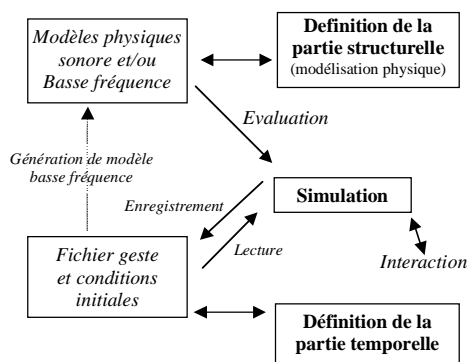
Modèles physiques sonore et/ou Basse fréquence

Definition de la partie structurelle
(modélisation physique)

Evaluation

Génération de modèle basse fréquence

Simulation

Enregistrement

Lecture

Interaction

Fichier geste et conditions initiales

Définition de la partie temporelle